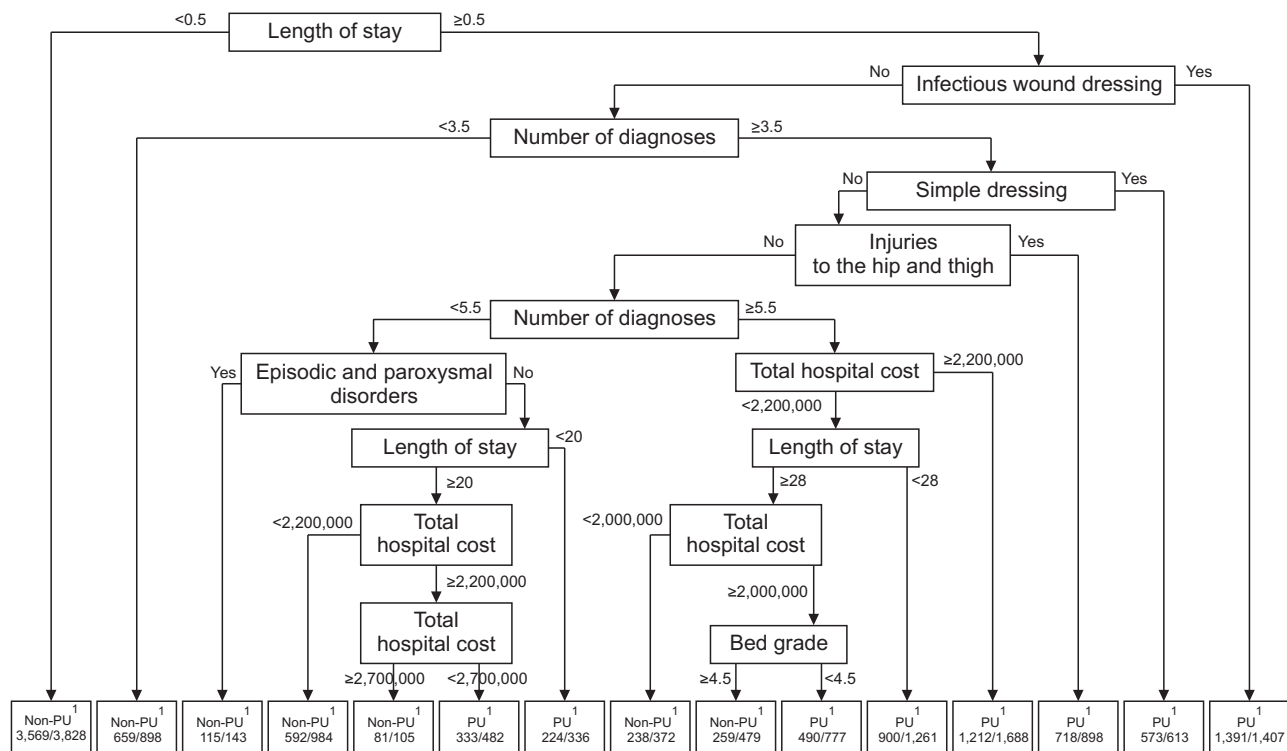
<0.5 Length of stay ≥0.5

No Infectious wound dressing Yes

<3.5 Number of diagnoses ≥3.5

No Simple dressing Yes

No Injuries to the hip and thigh Yes

<5.5 Number of diagnoses ≥5.5

Yes Episodic and paroxysmal disorders No

Total hospital cost ≥2,200,000

<2,200,000

Length of stay <20

≥20

Length of stay <28

≥28

<2,200,000 Total hospital cost

≥2,200,000

<2,000,000 Total hospital cost

≥2,000,000

Total hospital cost

Bed grade

≥2,700,000 <2,700,000

≥4.5 <4.5

| Non-PU$^1$ 3,569/3,828 | Non-PU$^1$ 659/898 | Non-PU$^1$ 115/143 | Non-PU$^1$ 592/984 | Non-PU$^1$ 81/105 | PU$^1$ 333/482 | PU$^1$ 224/336 | Non-PU$^1$ 238/372 | Non-PU$^1$ 259/479 | PU$^1$ 490/777 | PU$^1$ 900/1,261 | PU$^1$ 1,212/1,688 | PU$^1$ 718/898 | PU$^1$ 573/613 | PU$^1$ 1,391/1,407 |
|---|---|---|---|---|---|---|---|---|---|---|---|---|---|---|